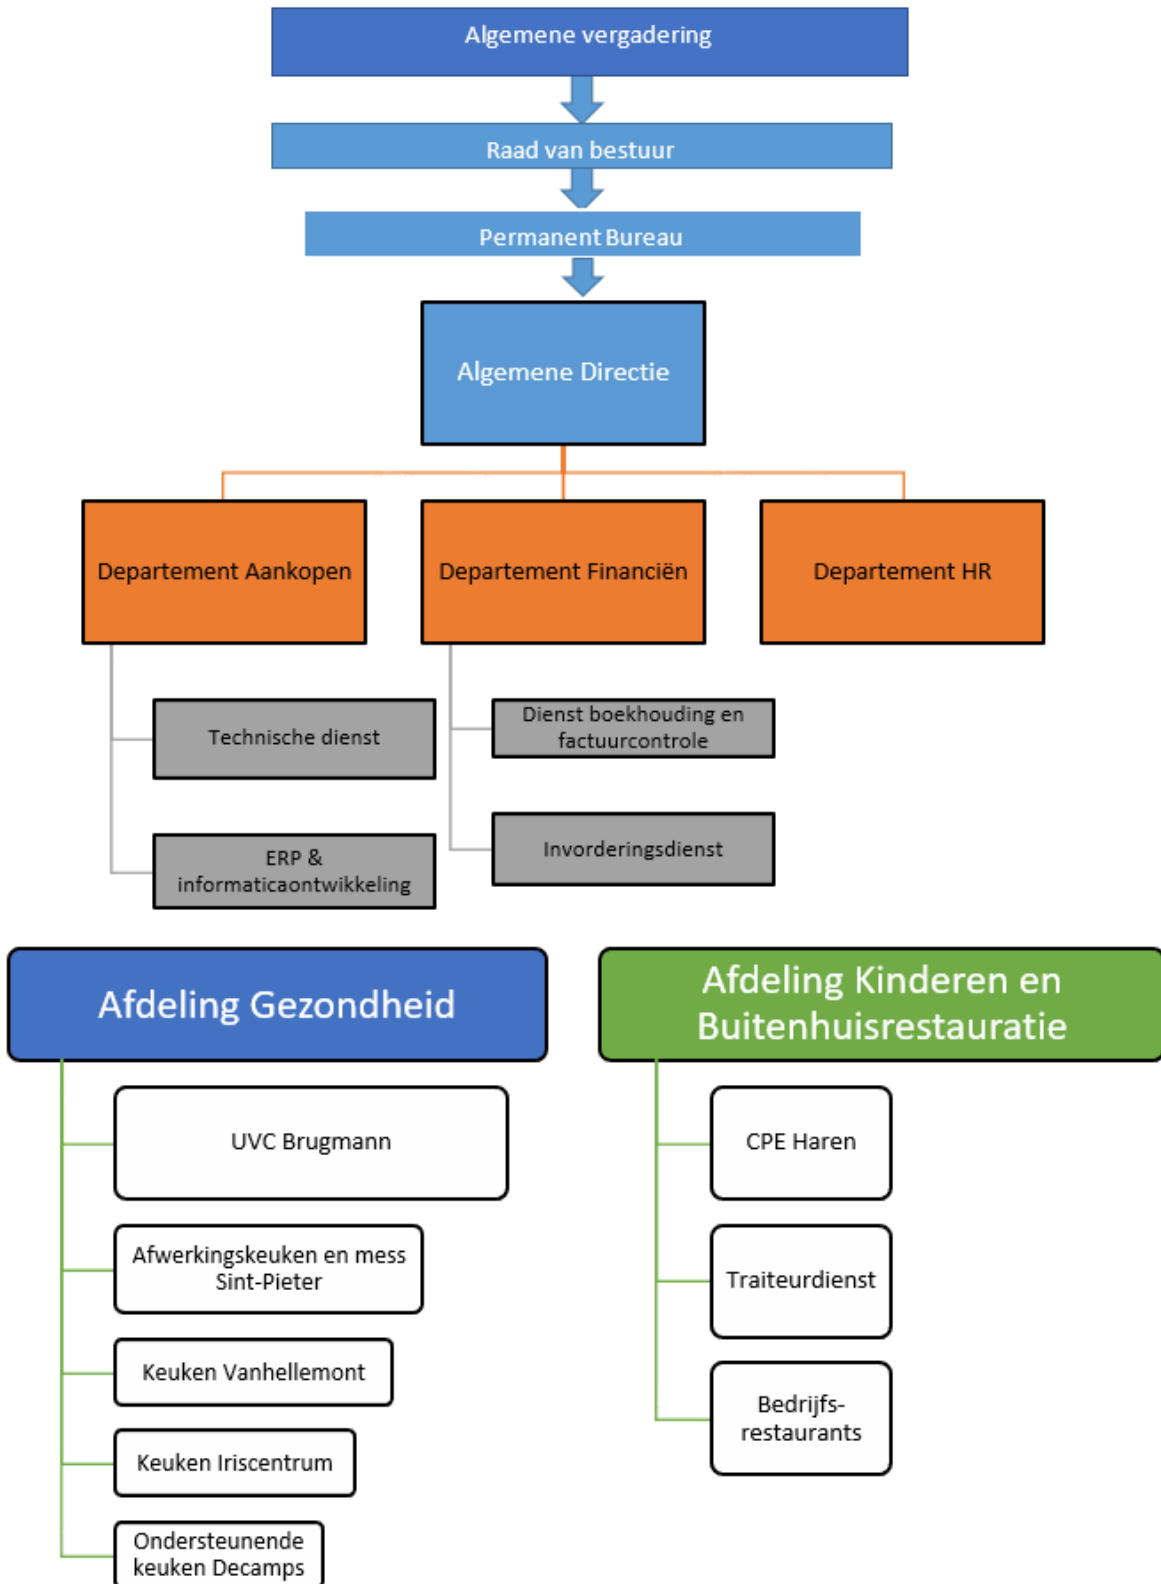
Algemene vergadering

Raad van bestuur

Permanent Bureau

Algemene Directie

Departement Aankopen

Departement Financiën

Departement HR

Technische dienst

ERP & informaticaontwikkeling

Dienst boekhouding en factuurcontrole

Invorderingsdienst

Afdeling Gezondheid

UVC Brugmann

Afwerkingskeuken en mess Sint-Pieter

Keuken Vanhellemont

Keuken Iriscentrum

Ondersteunende keuken Decamps

Afdeling Kinderen en Buitenhuisrestauratie

CPE Haren

Traiteurdienst

Bedrijfs-restaurants